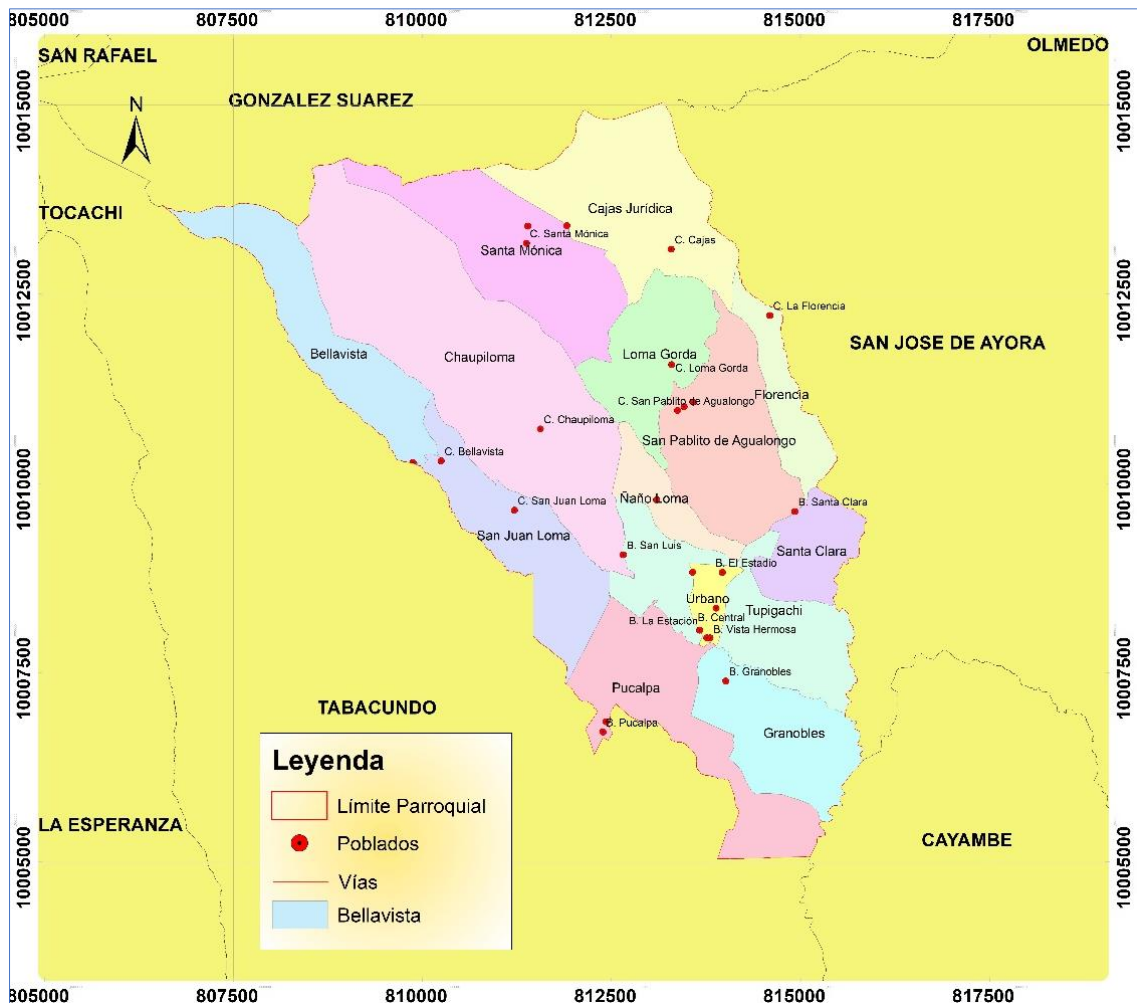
805000 807500 810000 812500 815000 817500

SAN RAFAEL

OLMEDO

GONZALEZ SUAREZ

N

10015000

10015000

TOCACHI

Cajas Jurídica

C. Santa Mónica

Santa Mónica

C. Cajas

10012500

10012500

C. La Florencia

SAN JOSE DE AYORA

Bellavista

Chaupiloma

Loma Gorda

C. Loma Gorda

C. San Pablito de Agualongo

Florencia

C. Chaupiloma

San Pablito de Agualongo

C. Bellavista

10010000

10010000

Ñaño Loma

C. San Juan Loma

B. Santa Clara

San Juan Loma

B. San Luis

Santa Clara

B. El Estadio

Urbano

Tupigachi

B. Central

B. La Estación

B. Vista Hermosa

10007500

10007500

B. Granobles

TABACUNDO

Pucalpa

B. Pucalpa

Granobles

Leyenda

Límite Parroquial

Poblados

Vías

Bellavista

LA ESPERANZA

CAYAMBE

10005000

10005000

805000 807500 810000 812500 815000 817500